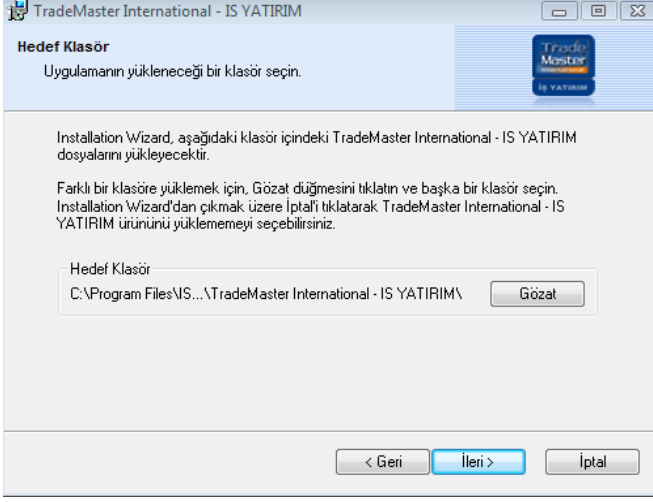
TradeMaster International - IS YATIRIM

Hedef Klasör

Uygulamanın yükleneceği bir klasör seçin.

Trade Master International İŞ YATIRIM

Installation Wizard, aşağıdaki klasör içindeki TradeMaster International - IS YATIRIM dosyalarını yükleyecektir.

Farklı bir klasöre yüklemek için, Gözat düğmesini tıklatın ve başka bir klasör seçin. Installation Wizard'dan çıkmak üzere İptal'i tıklatarak TradeMaster International - IS YATIRIM ürününü yüklememeyi seçebilirsiniz.

Hedef Klasör

C:\Program Files\IS...\TradeMaster International - IS YATIRIM\

Gözat

< Geri

İleri >

İptal